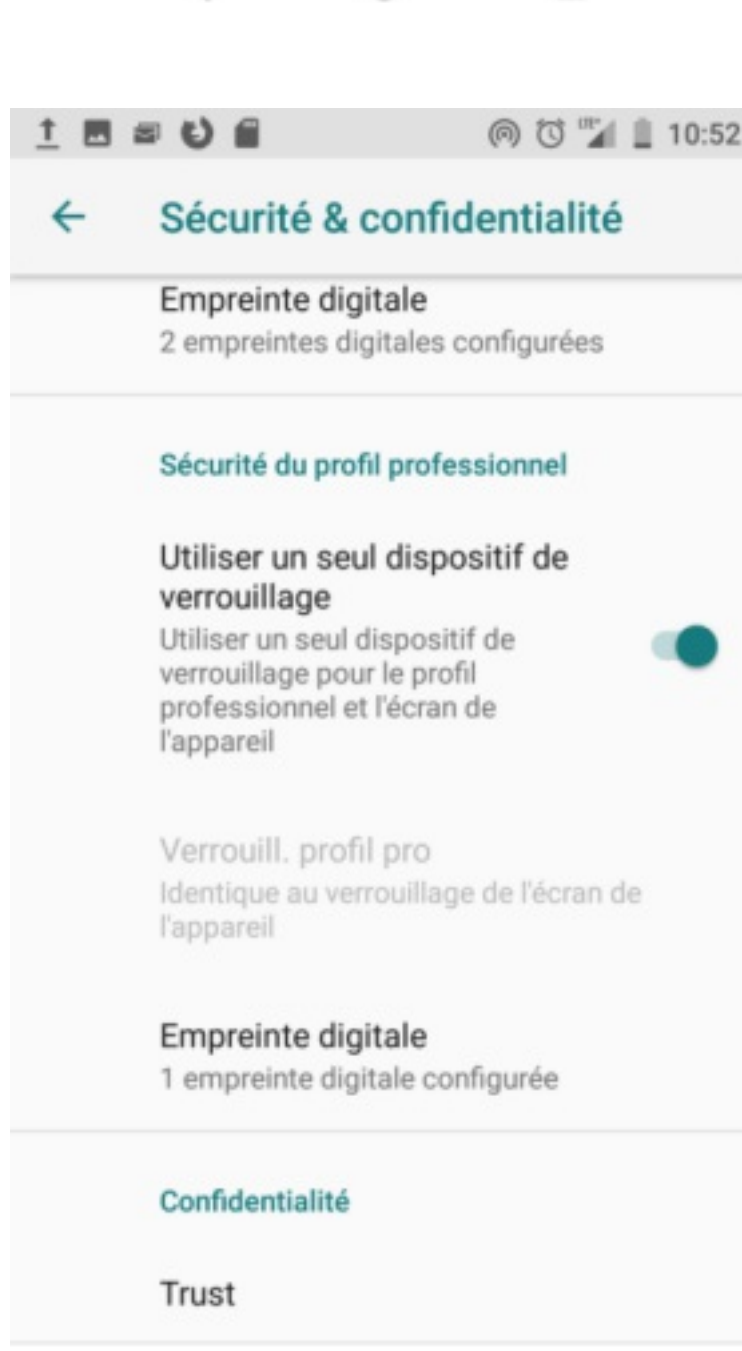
10:52

Sécurité & confidentialité

Empreinte digitale
2 empreintes digitales configurées

Sécurité du profil professionnel

Utiliser un seul dispositif de verrouillage
Utiliser un seul dispositif de verrouillage pour le profil professionnel et l'écran de l'appareil

Verrouill. profil pro
Identique au verrouillage de l'écran de l'appareil

Empreinte digitale
1 empreinte digitale configurée

Confidentialité

Trust